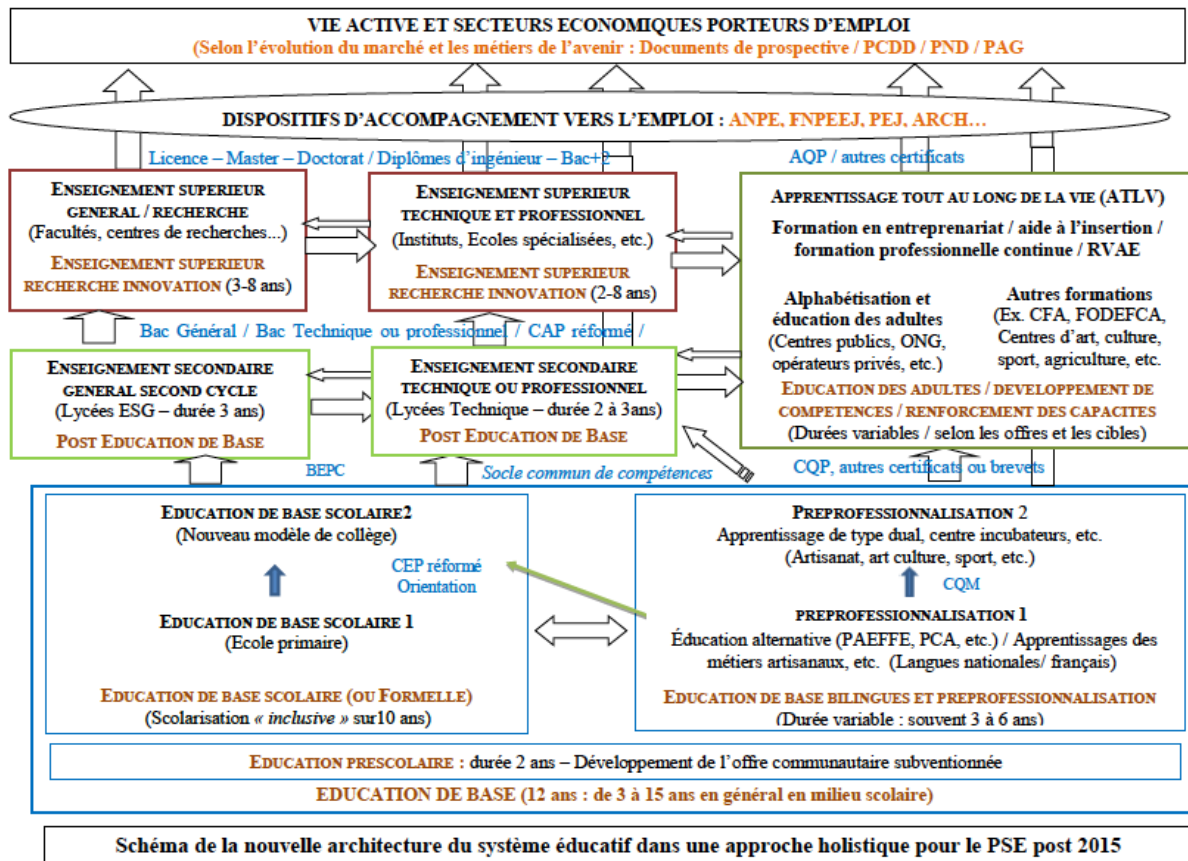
VIE ACTIVE ET SECTEURS ECONOMIQUES PORTEURS D'EMPLOI
(Selon l'évolution du marché et les métiers de l'avenir : Documents de prospective / PCDD / PND / PAG

DISPOSITIFS D'ACCOMPAGNEMENT VERS L'EMPLOI : ANPE, FNPEEJ, PEJ, ARCH…

Licence – Master – Doctorat / Diplômes d'ingénieur – Bac+2

AQP / autres certificats

ENSEIGNEMENT SUPERIEUR GENERAL / RECHERCHE
(Facultés, centres de recherches...)
ENSEIGNEMENT SUPERIEUR RECHERCHE INNOVATION (3-8 ans)

ENSEIGNEMENT SUPERIEUR TECHNIQUE ET PROFESSIONNEL
(Instituts, Ecoles spécialisées, etc.)
ENSEIGNEMENT SUPERIEUR RECHERCHE INNOVATION (2-8 ans)

APPRENTISSAGE TOUT AU LONG DE LA VIE (ATLV)
Formation en entreprenariat / aide à l'insertion / formation professionnelle continue / RVAE

Alphabétisation et éducation des adultes
(Centres publics, ONG, opérateurs privés, etc.)

Autres formations
(Ex. CFA, FODEFCA, Centres d'art, culture, sport, agriculture, etc.

EDUCATION DES ADULTES / DEVELOPPEMENT DE COMPETENCES / RENFORCEMENT DES CAPACITES
(Durées variables / selon les offres et les cibles)

Bac Général / Bac Technique ou professionnel / CAP réformé /

ENSEIGNEMENT SECONDAIRE GENERAL SECOND CYCLE
(Lycées ESG – durée 3 ans)
POST EDUCATION DE BASE

ENSEIGNEMENT SECONDAIRE TECHNIQUE OU PROFESSIONNEL
(Lycées Technique – durée 2 à 3ans)
POST EDUCATION DE BASE

BEPC

Socle commun de compétences

CQP, autres certificats ou brevets

EDUCATION DE BASE SCOLAIRE2
(Nouveau modèle de collège)

CEP réformé
Orientation

EDUCATION DE BASE SCOLAIRE 1
(Ecole primaire)

EDUCATION DE BASE SCOLAIRE (OU FORMELLE)
(Scolarisation « inclusive » sur10 ans)

PREPROFESSIONNALISATION 2
Apprentissage de type dual, centre incubateurs, etc.
(Artisanat, art culture, sport, etc.)

CQM

PREPROFESSIONNALISATION 1
Éducation alternative (PAEFFE, PCA, etc.) / Apprentissages des métiers artisanaux, etc. (Langues nationales/ français)

EDUCATION DE BASE BILINGUES ET PREPROFESSIONNALISATION
(Durée variable : souvent 3 à 6 ans)

EDUCATION PRESCOLAIRE : durée 2 ans – Développement de l'offre communautaire subventionnée

EDUCATION DE BASE (12 ans : de 3 à 15 ans en général en milieu scolaire)

Schéma de la nouvelle architecture du système éducatif dans une approche holistique pour le PSE post 2015